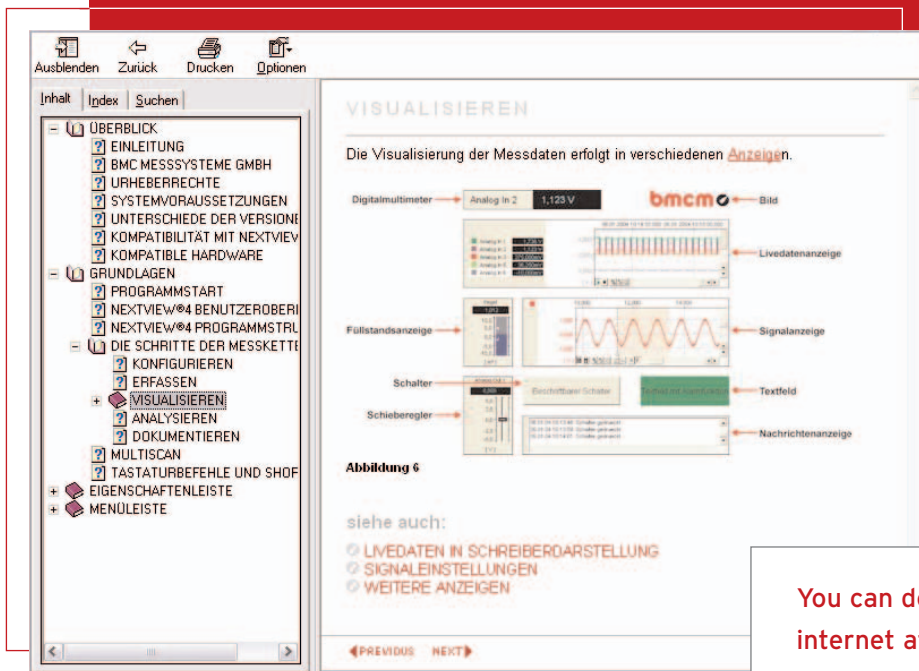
Ausblenden Zurück Drucken Optionen

Inhalt Index Suchen

ÜBERBLICK
EINLEITUNG
BMC MESSSYSTEME GMBH
URHEBERRECHTE
SYSTEMVORAUSSETZUNGEN
UNTERSCHIEDE DER VERSIONE
KOMPATIBILITÄT MIT NEXTVIEW
KOMPATIBLE HARDWARE
GRUNDLAGEN
PROGRAMMSTART
NEXTVIEW®4 BENUTZEROBERI
NEXTVIEW®4 PROGRAMMSTRU
DIE SCHRITTE DER MESSKETTE
KONFIGURIEREN
ERFASSEN
VISUALISIEREN
ANALYSIEREN
DOKUMENTIEREN
MULTISCAN
TASTATURBEFEHLE UND SHOF
EIGENSCHAFTENLEISTE
MENÜLEISTE

VISUALISIEREN

Die Visualisierung der Messdaten erfolgt in verschiedenen Anzeigen.

Digitalmultimeter
Analog In 2
1,123 V
bmcm
Bild
Livedatenanzeige
Füllstandsanzeige
Signalanzeige
Schalter
Textfeld
Schieberegler
Nachrichtenanzeige

Abbildung 6

siehe auch:
LIVEDATEN IN SCHREIBERDARSTELLUNG
SIGNALEINSTELLUNGEN
WEITERE ANZEIGEN

PREVIOUS NEXT

You can d
internet a